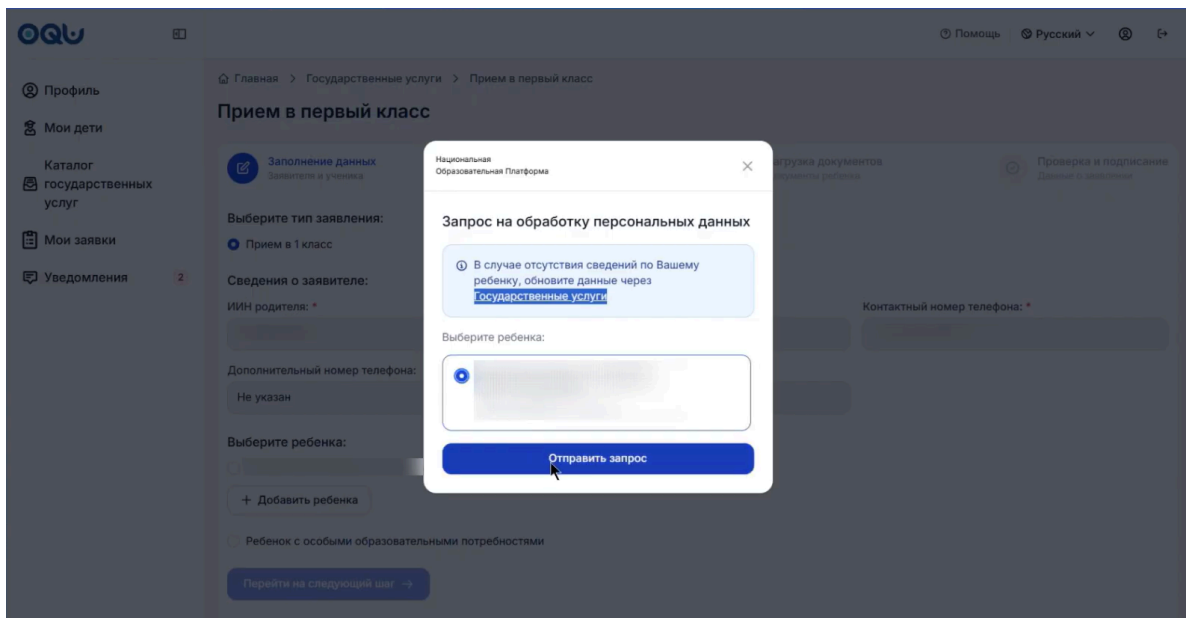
OQU

Помощь Русский

Профиль
Мои дети
Каталог государственных услуг
Мои заявки
Уведомления 2

Главная > Государственные услуги > Прием в первый класс

Прием в первый класс

Заполнение данных
Заявителя и ученика

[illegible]грузка документов
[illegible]

Проверка и подписание
Данных и заявления

Выберите тип заявления:
Прием в 1 класс

Сведения о заявителе:
ИИН родителя: *

Контактный номер телефона: *

Дополнительный номер телефона:
Не указан

Выберите ребенка:

+ Добавить ребенка

Ребенок с особыми образовательными потребностями

Перейти на следующий шаг →

Национальная
Образовательная Платформа

Запрос на обработку персональных данных

В случае отсутствия сведений по Вашему ребенку, обновите данные через Государственные услуги

Выберите ребенка:

Отправить запрос